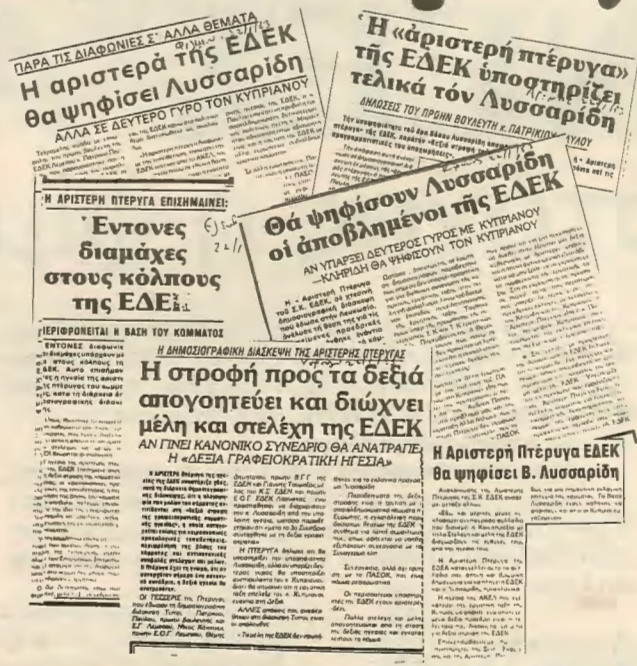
ΠΑΡΑ ΤΙΣ ΔΙΑΦΩΝΙΕΣ Σ' ΑΛΛΑ ΘΕΜΑΤΑ

Η αριστερά της ΕΔΕΚ θα ψηφίσει Λυσσαρίδη

ΑΛΛΑ ΣΕ ΔΕΥΤΕΡΟ ΓΥΡΟ ΤΟΝ ΚΥΠΡΙΑΝΟΥ

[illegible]

Η «αριστερή πτέρυγα» της ΕΔΕΚ υποστηρίζει τελικά τόν Λυσσαρίδη

ΔΗΛΩΣΕΙΣ ΤΟΥ ΠΡΩΗΝ ΒΟΥΛΕΥΤΗ κ. ΠΑΤΡΙΚΙΟΥ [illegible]

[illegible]

Η ΑΡΙΣΤΕΡΗ ΠΤΕΡΥΓΑ ΕΠΙΣΗΜΑΙΝΕΙ:

Έντονες διαμάχες στους κόλπους της ΕΔΕ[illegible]

Θά ψηφίσουν Λυσσαρίδη οί άποβλημένοι τής ΕΔΕΚ

ΑΝ ΥΠΑΡΞΕΙ ΔΕΥΤΕΡΟΣ ΓΥΡΟΣ ΜΕ ΚΥΠΡΙΑΝΟΥ - ΚΛΗΡΙΔΗ ΘΑ ΨΗΦΙΣΟΥΝ ΤΟΝ ΚΥΠΡΙΑΝΟΥ

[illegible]

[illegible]ΕΡΙΦΟΡΕΙΤΑΙ Η ΒΑΣΗ ΤΟΥ ΚΟΜΜΑΤΟΣ

ΕΝΤΟΝΕΣ διαφωνίες διαμάχες υπάρχουν μέσα στους κόλπους της ΕΔΕΚ. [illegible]

Η ΔΗΜΟΣΙΟΓΡΑΦΙΚΗ ΔΙΑΣΚΕΨΗ ΤΗΣ ΑΡΙΣΤΕΡΗΣ ΠΤΕΡΥΓΑΣ

Η στροφή πρός τα δεξιά απογοητεύει και διώχνει μέλη και στελέχη της ΕΔΕΚ

ΑΝ ΓΙΝΕΙ ΚΑΝΟΝΙΚΟ ΣΥΝΕΔΡΙΟ ΘΑ ΑΝΑΤΡΑΠΕ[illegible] Η «ΔΕΞΙΑ ΓΡΑΦΕΙΟΚΡΑΤΙΚΗ ΗΓΕΣΙΑ»

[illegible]

Η Αριστερή Πτέρυγα ΕΔΕΚ θα ψηφίσει Β. Λυσσαρίδη

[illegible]